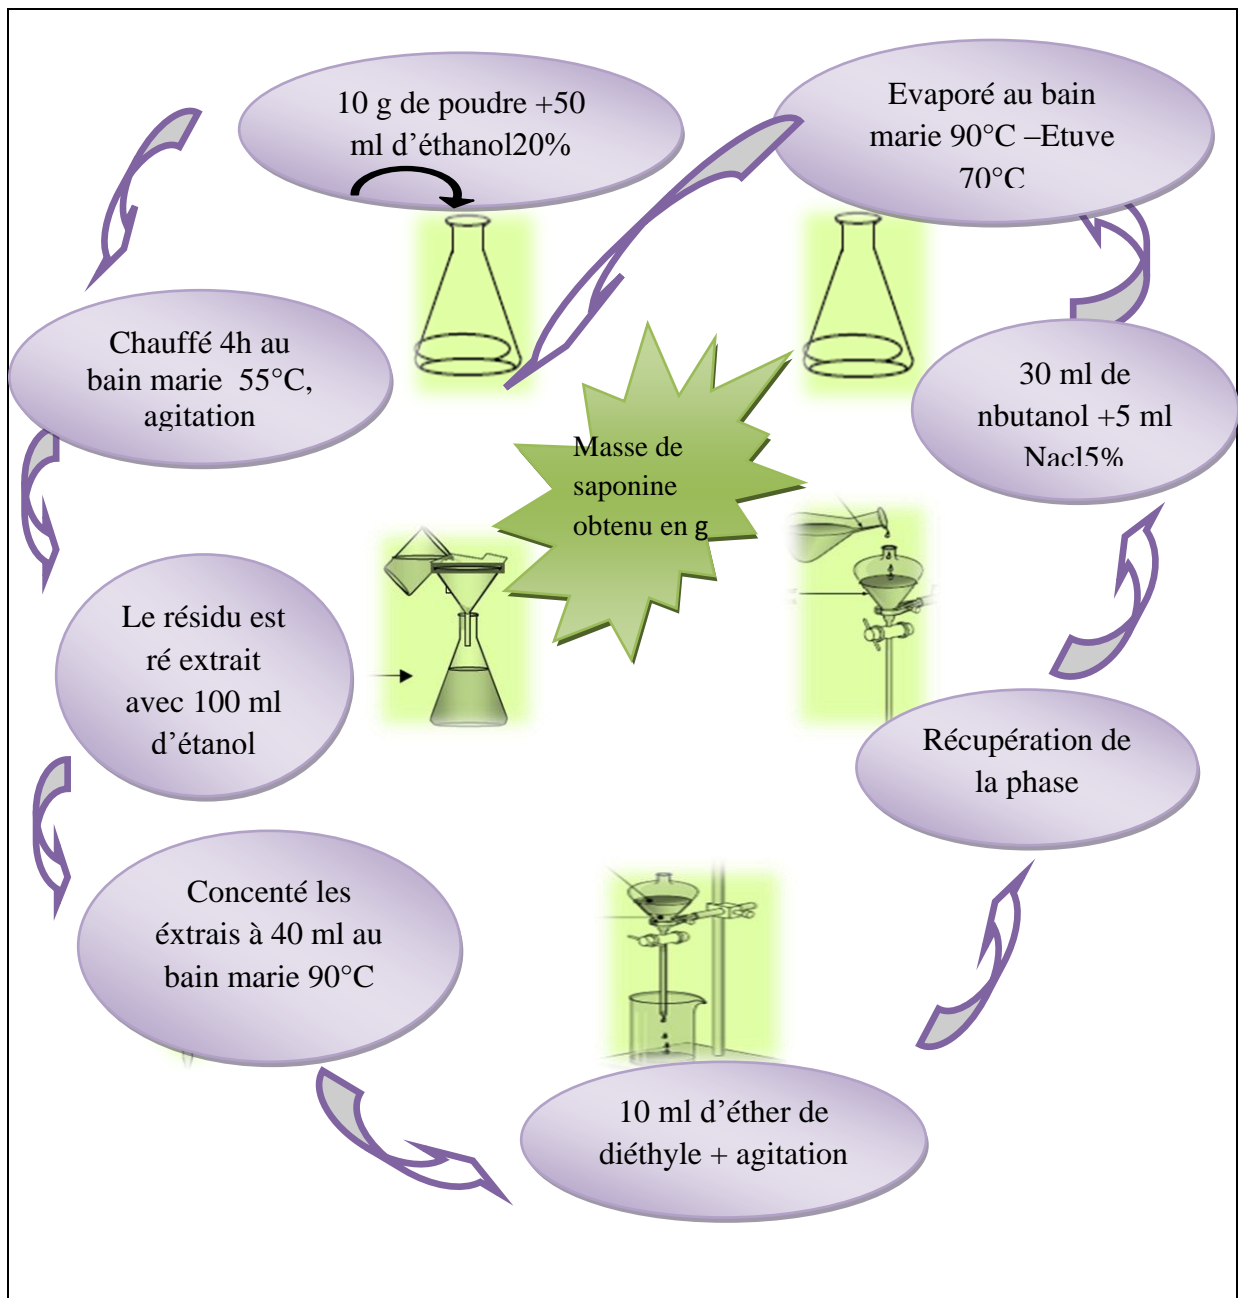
10 g de poudre +50 ml d'éthanol20%

Chauffé 4h au bain marie 55°C, agitation

Le résidu est ré extrait avec 100 ml d'étanol

Concenté les éxtrais à 40 ml au bain marie 90°C

10 ml d'éther de diéthyle + agitation

Récupération de la phase

30 ml de nbutanol +5 ml Nacl5%

Evaporé au bain marie 90°C –Etuve 70°C

Masse de saponine obtenu en g